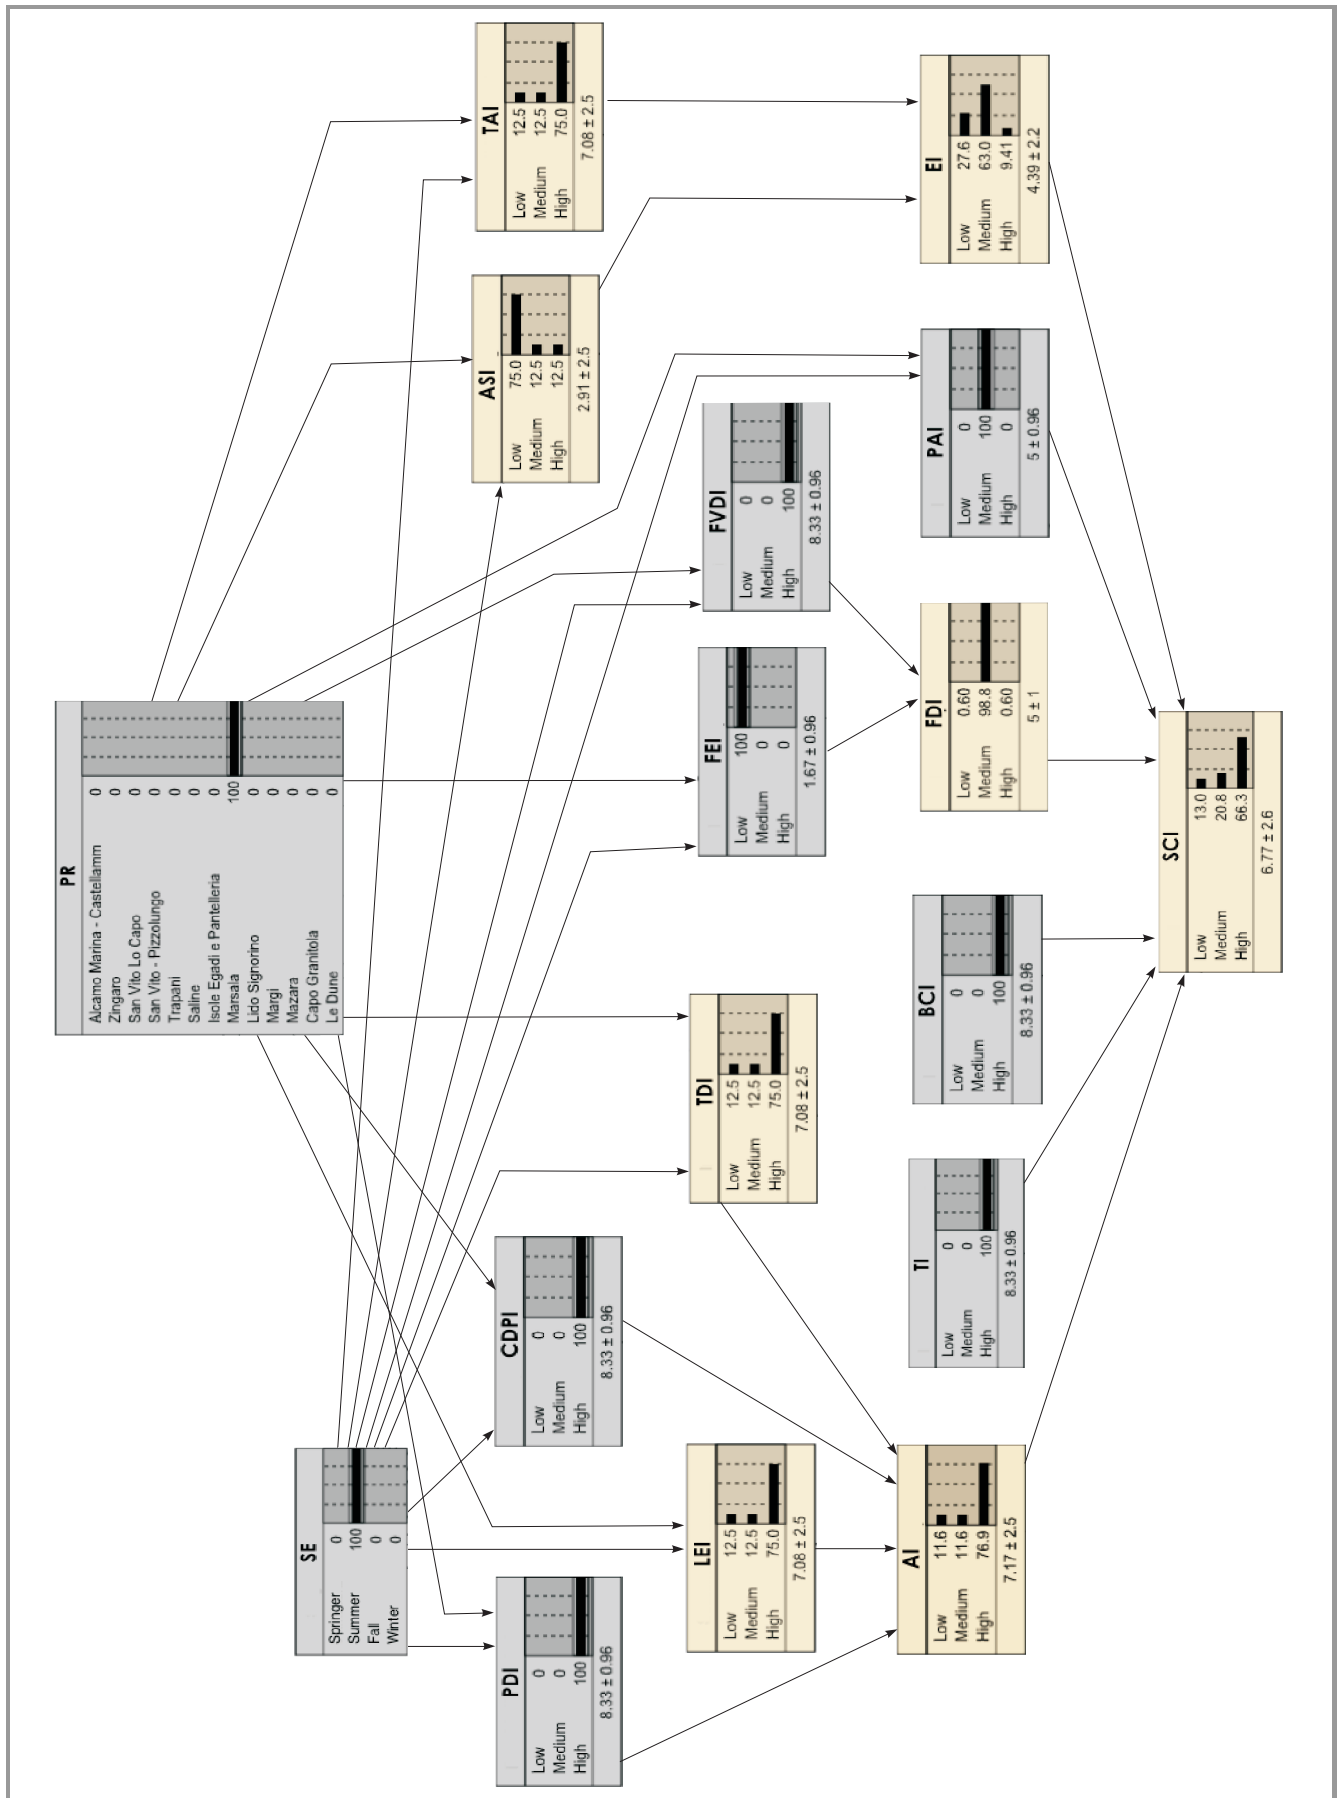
PR
Alcamo Marina - Castellamm 0
Zingaro 0
San Vito Lo Capo 0
San Vito - Pizzolungo 0
Trapani 0
Saline 0
Isole Egadi e Pantelleria 0
Marsala 100
Lido Signorino 0
Margi 0
Mazara 0
Capo Granitola 0
Le Dune 0

SE
Springer 0
Summer 100
Fall 0
Winter 0

TAI
Low 12.5
Medium 12.5
High 75.0
7.08 ± 2.5

ASI
Low 75.0
Medium 12.5
High 12.5
2.91 ± 2.5

EI
Low 27.6
Medium 63.0
High 9.41
4.39 ± 2.2

PAI
Low 0
Medium 100
High 0
5 ± 0.96

FVDI
Low 0
Medium 0
High 100
8.33 ± 0.96

FEI
Low 100
Medium 0
High 0
1.67 ± 0.96

FDI
Low 0.60
Medium 98.8
High 0.60
5 ± 1

SCI
Low 13.0
Medium 20.8
High 66.3
6.77 ± 2.6

BCI
Low 0
Medium 0
High 100
8.33 ± 0.96

TDI
Low 12.5
Medium 12.5
High 75.0
7.08 ± 2.5

TI
Low 0
Medium 0
High 100
8.33 ± 0.96

CDPI
Low 0
Medium 0
High 100
8.33 ± 0.96

LEI
Low 12.5
Medium 12.5
High 75.0
7.08 ± 2.5

AI
Low 11.6
Medium 11.6
High 76.9
7.17 ± 2.5

PDI
Low 0
Medium 0
High 100
8.33 ± 0.96